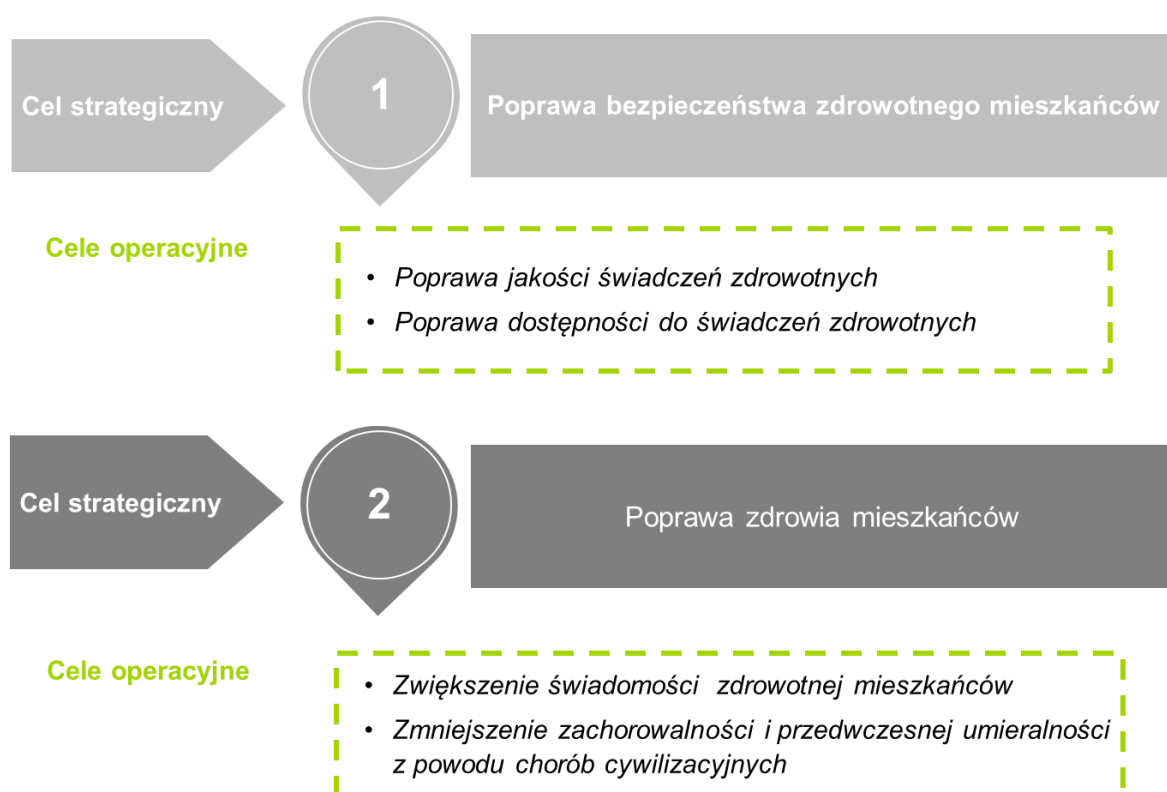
Cel strategiczny

1

Poprawa bezpieczeństwa zdrowotnego mieszkańców

Cele operacyjne

• Poprawa jakości świadczeń zdrowotnych
• Poprawa dostępności do świadczeń zdrowotnych

Cel strategiczny

2

Poprawa zdrowia mieszkańców

Cele operacyjne

• Zwiększenie świadomości zdrowotnej mieszkańców
• Zmniejszenie zachorowalności i przedwczesnej umieralności z powodu chorób cywilizacyjnych